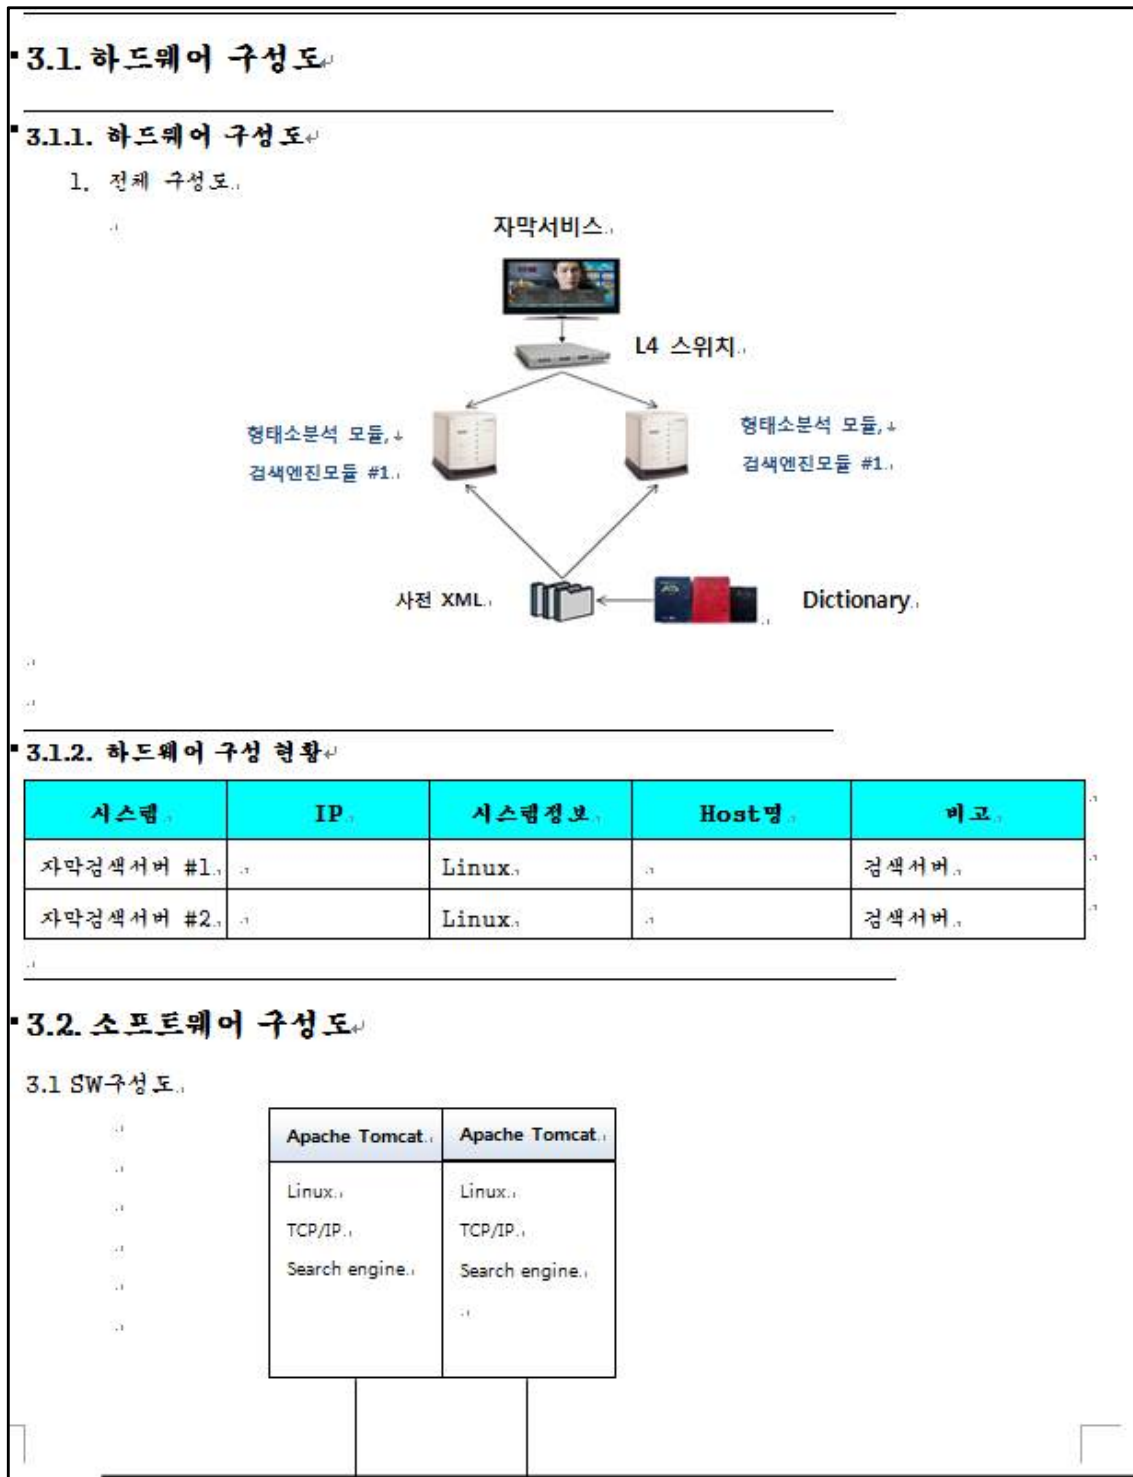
3.1. 하드웨어 구성도

3.1.1. 하드웨어 구성도

1. 전체 구성도

자막서비스

L4 스위치

형태소분석 모듈,
검색엔진모듈 #1

형태소분석 모듈,
검색엔진모듈 #1

사전 XML

Dictionary

3.1.2. 하드웨어 구성 현황

| 시스템 | IP | 시스템정보 | Host명 | 비고 |
|---|---|---|---|---|
| 자막검색서버 #1 | | Linux | | 검색서버 |
| 자막검색서버 #2 | | Linux | | 검색서버 |

3.2. 소프트웨어 구성도

3.1 SW구성도

| Apache Tomcat | Apache Tomcat |
|---|---|
| Linux<br>TCP/IP<br>Search engine | Linux<br>TCP/IP<br>Search engine |